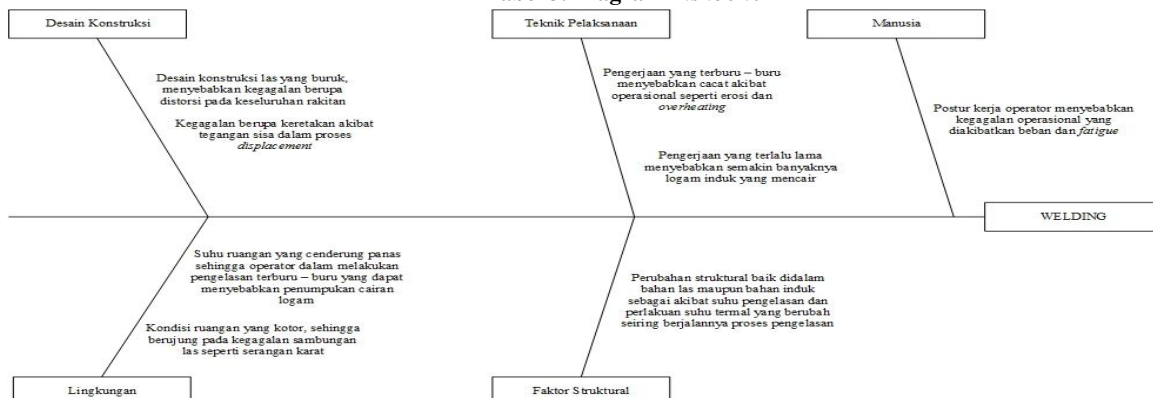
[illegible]

Desain Konstruksi

Teknik Pelaksanaan

Manusia

Desain konstruksi las yang buruk, menyebabkan kegagalan berupa distorsi pada keseluruhan rakitan

Kegagalan berupa keretakan akibat tegangan sisa dalam proses *displacement*

Pengerjaan yang terburu – buru menyebabkan cacat akibat operasional seperti erosi dan *overheating*

Pengerjaan yang terlalu lama menyebabkan semakin banyaknya logam induk yang mencair

Postur kerja operator menyebabkan kegagalan operasional yang diakibatkan beban dan *fatigue*

WELDING

Suhu ruangan yang cenderung panas sehingga operator dalam melakukan pengelasan terburu – buru yang dapat menyebabkan penumpukan cairan logam

Kondisi ruangan yang kotor, sehingga berujung pada kegagalan sambungan las seperti serangan karat

Perubahan struktural baik didalam bahan las maupun bahan induk sebagai akibat suhu pengelasan dan perlakuan suhu termal yang berubah seiring berjalannya proses pengelasan

Lingkungan

Faktor Struktural